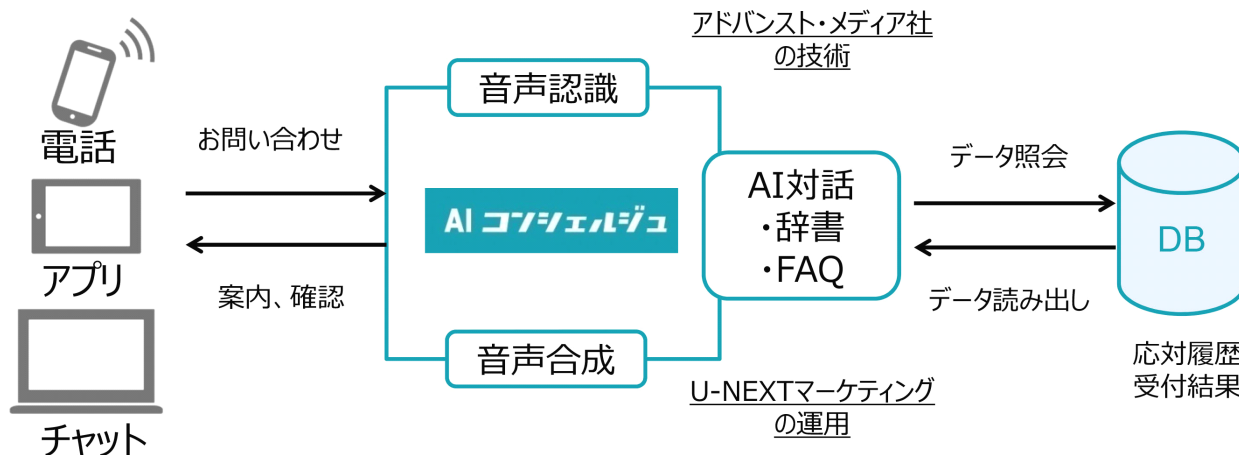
電話

アプリ

チャット

お問い合わせ

案内、確認

アドバンスト・メディア社の技術

音声認識

AI コンシェルジュ

音声合成

U-NEXTマーケティングの運用

AI対話
・辞書
・FAQ

データ照会

データ読み出し

DB

応対履歴
受付結果